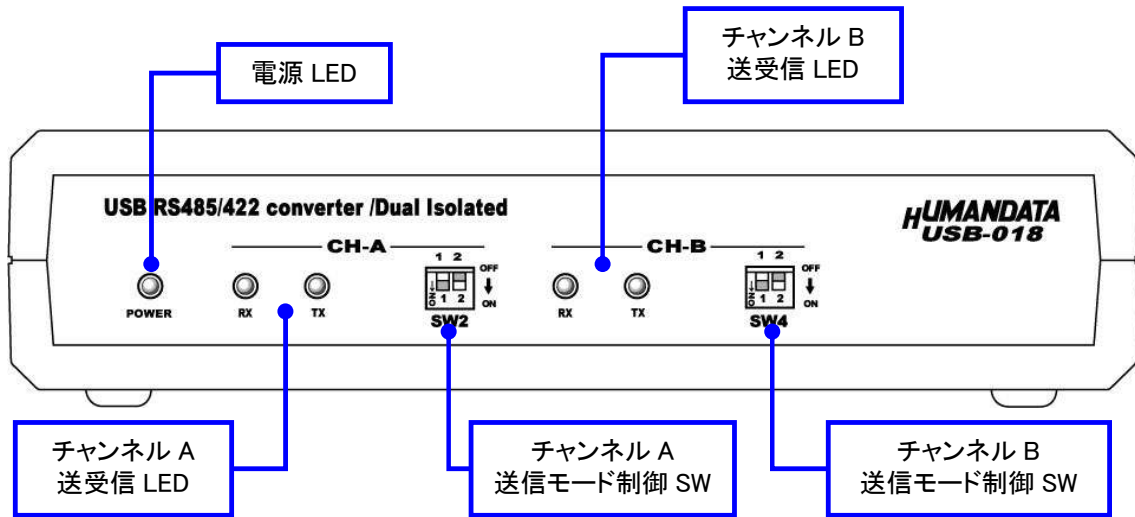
チャンネル B
送受信 LED

電源 LED

USB RS485/422 converter /Dual Isolated

HUMANDATA
USB-018

CH-A

CH-B

POWER

RX

TX

1 2

ON 1 2

OFF

ON

SW2

RX

TX

1 2

ON 1 2

OFF

ON

SW4

チャンネル A
送受信 LED

チャンネル A
送信モード制御 SW

チャンネル B
送信モード制御 SW